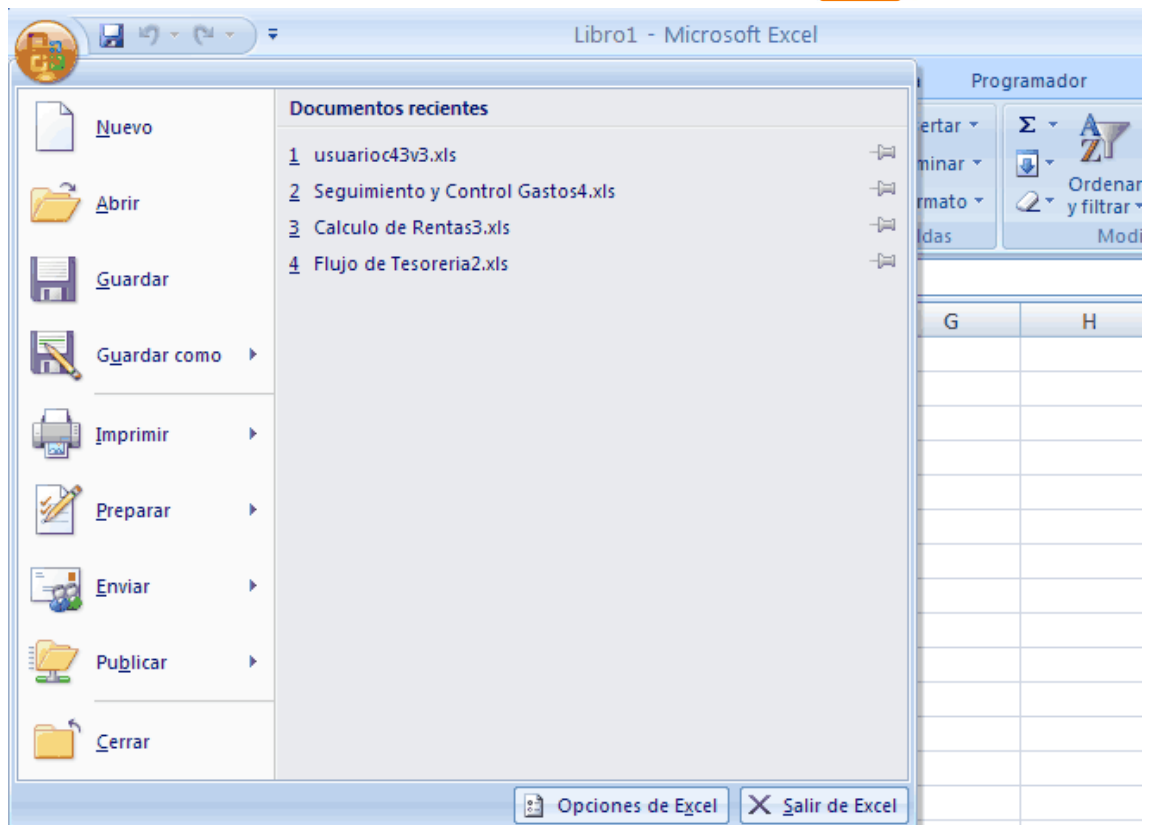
Libro1 - Microsoft Excel

Programador

Nuevo

Abrir

Guardar

Guardar como

Imprimir

Preparar

Enviar

Publicar

Cerrar

Documentos recientes

1 usuarioc43v3.xls

2 Seguimiento y Control Gastos4.xls

3 Calculo de Rentas3.xls

4 Flujo de Tesoreria2.xls

ertar

minar

rmato

ldas

Σ

Ordenar y filtrar

Modi

G

H

Opciones de Excel

Salir de Excel